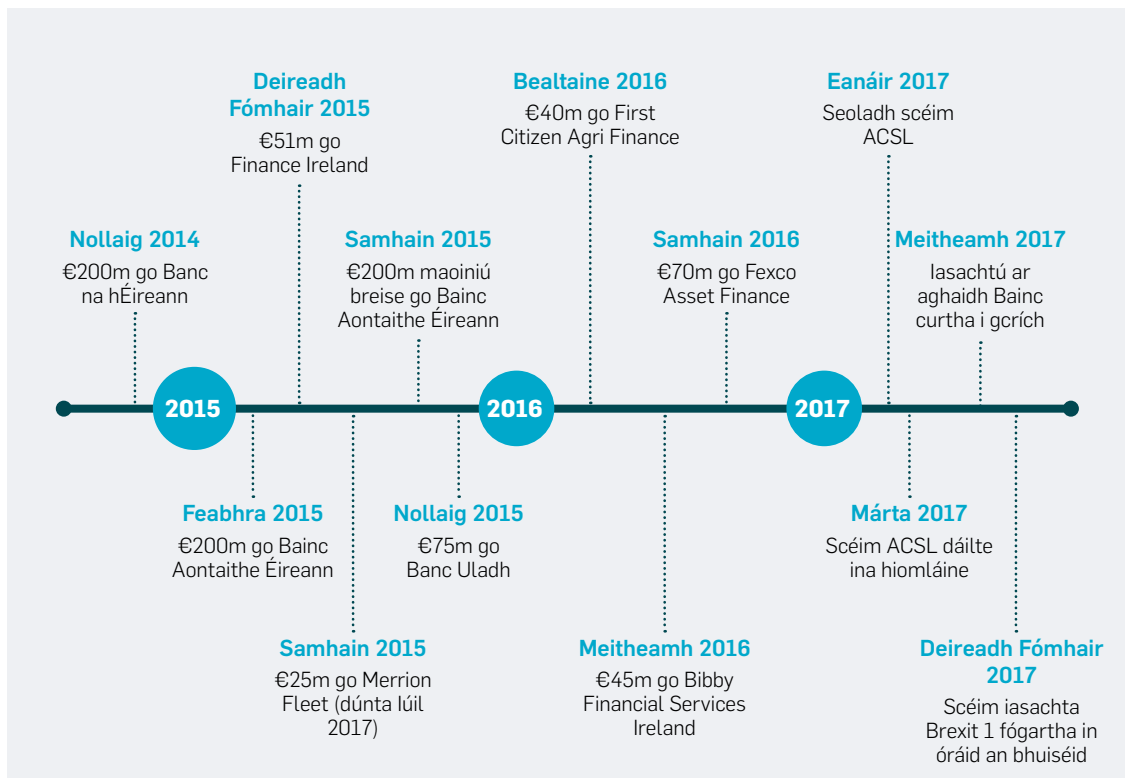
Nollaig 2014
€200m go Banc na hÉireann

Deireadh Fómhair 2015
€51m go Finance Ireland

Samhain 2015
€200m maoiniú breise go Bainc Aontaithe Éireann

Bealtaine 2016
€40m go First Citizen Agri Finance

Samhain 2016
€70m go Fexco Asset Finance

Eanáir 2017
Seoladh scéim ACSL

Meitheamh 2017
Iasachtú ar aghaidh Bainc curtha i gcrích

2015

2016

2017

Feabhra 2015
€200m go Bainc Aontaithe Éireann

Samhain 2015
€25m go Merrion Fleet (dúnta Iúil 2017)

Nollaig 2015
€75m go Banc Uladh

Meitheamh 2016
€45m go Bibby Financial Services Ireland

Márta 2017
Scéim ACSL dáilte ina hiomláine

Deireadh Fómhair 2017
Scéim iasachta Brexit 1 fógartha in óráid an bhuiséid